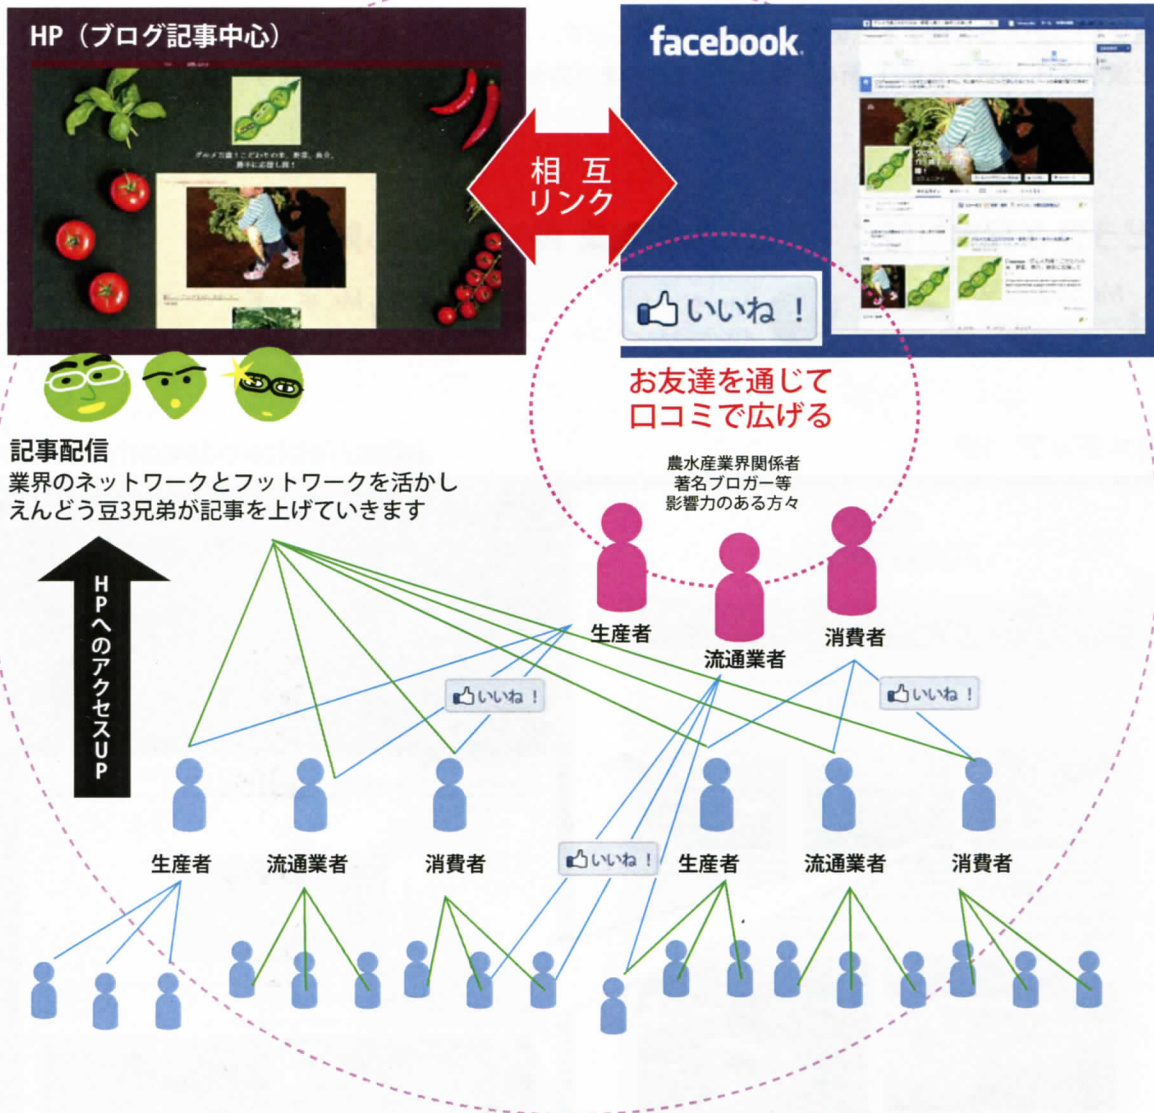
HP（ブログ記事中心）

facebook

相互
リンク

いいね！

お友達を通じて
口コミで広げる

記事配信
業界のネットワークとフットワークを活かし
えんどう豆3兄弟が記事を上げていきます

農水産業界関係者
著名ブロガー等
影響力のある方々

HPへのアクセスUP

生産者

流通業者

消費者

いいね！

いいね！

生産者

流通業者

消費者

いいね！

生産者

流通業者

消費者